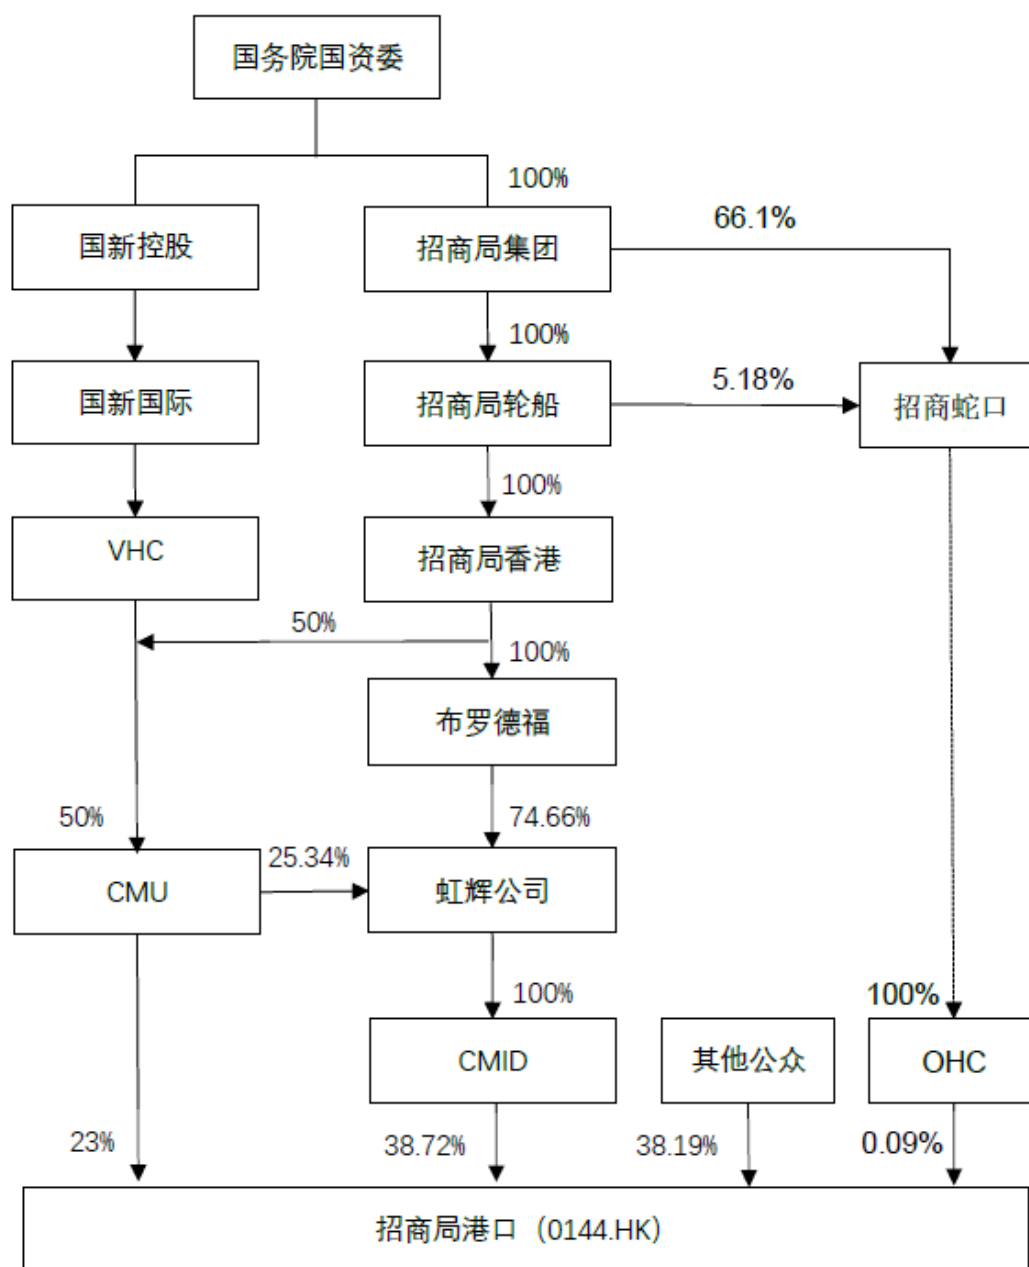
国务院国资委

100%

国新控股

招商局集团

66.1%

100%

国新国际

招商局轮船

5.18%

招商蛇口

100%

VHC

招商局香港

50%

100%

布罗德福

50%

74.66%

CMU

25.34%

虹辉公司

100%

100%

CMID

其他公众

OHC

23%

38.72%

38.19%

0.09%

招商局港口（0144.HK）